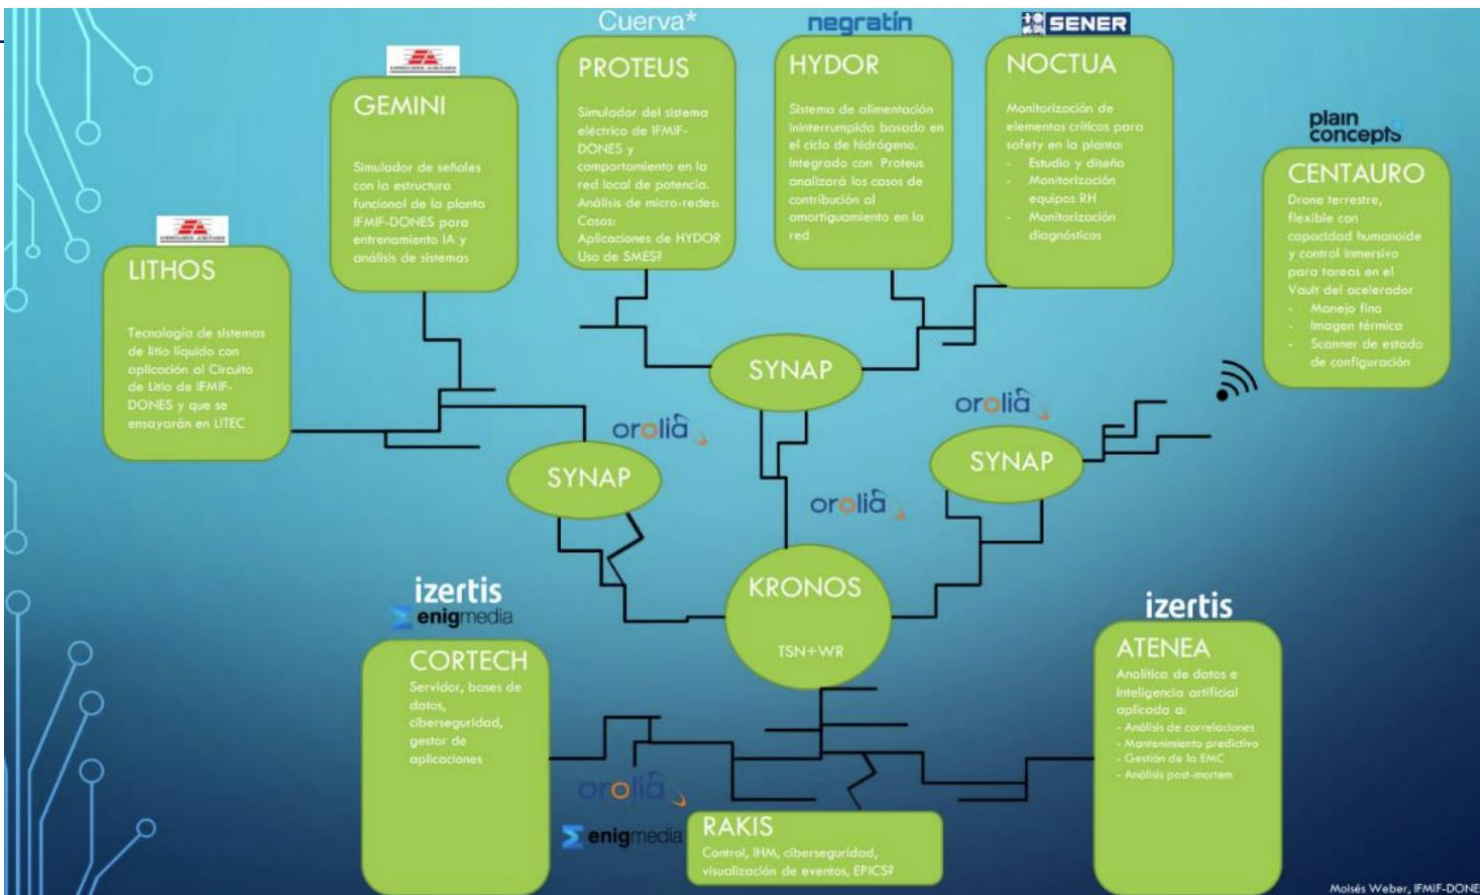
Cuerva*

negratín

SENER

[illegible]

GEMINI

Simulador de señales con la estructura funcional de la planta IFMIF-DONES para entrenamiento IA y análisis de sistemas

PROTEUS

Simulador del sistema eléctrico de IFMIF-DONES y comportamiento en la red local de potencia. Análisis de micro-redes: Casos: Aplicaciones de HYDOR Uso de SMES?

HYDOR

Sistema de alimentación ininterrumpida basado en el ciclo de hidrógeno. Integrado con Proteus analizará los casos de contribución al amortiguamiento en la red

NOCTUA

Monitorización de elementos críticos para safety en la planta:
- Estudio y diseño
- Monitorización equipos RH
- Monitorización diagnósticos

plain concepts

CENTAURO

Drone terrestre, flexible con capacidad humanoide y control inmersivo para tareas en el Vault del acelerador
- Manejo fino
- Imagen térmica
- Scanner de estado de configuración

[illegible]

LITHOS

Tecnología de sistemas de litio líquido con aplicación al Circuito de Litio de IFMIF-DONES y que se ensayarán en LITEC

SYNAP

orolia

SYNAP

orolia

SYNAP

orolia

KRONOS

TSN+WR

izertis

enigmedia

CORTECH

Servidor, bases de datos, ciberseguridad, gestor de aplicaciones

izertis

ATENEA

Analítica de datos e inteligencia artificial aplicada a:
- Análisis de correlaciones
- Mantenimiento predictivo
- Gestión de la EMC
- Análisis post-mortem

orolia

enigmedia

RAKIS

Control, IHM, ciberseguridad, visualización de eventos, EPICS?

Moisés Weber, IFMIF-DONE